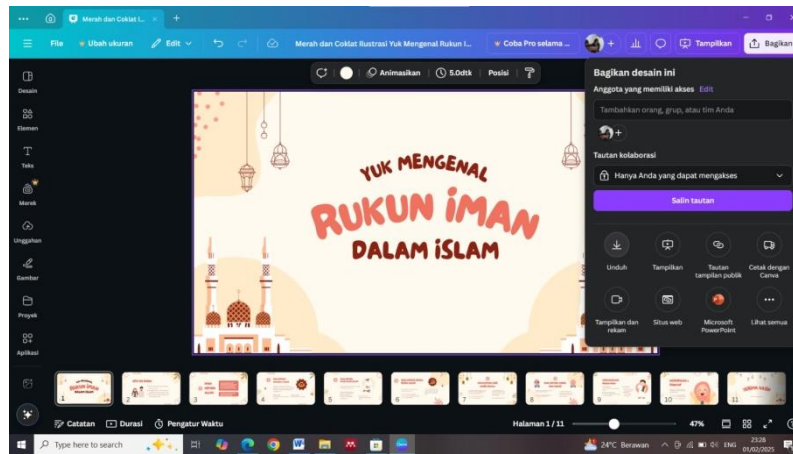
Merah dan Coklat I... ×  +

File  Ubah ukuran  Edit  Merah dan Coklat Ilustrasi Yuk Mengenal Rukun I...  Coba Pro selama ...  Tampilkan  Bagikan

Desain
Elemen
Teks
Merek
Unggahan
Gambar
Proyek
Aplikasi

Animasikan  5.0dtk  Posisi

YUK MENGENAL
RUKUN IMAN
DALAM ISLAM

Bagikan desain ini
Anggota yang memiliki akses  Edit
Tambahkan orang, grup, atau tim Anda
Tautan kolaborasi
Hanya Anda yang dapat mengakses
Salin tautan
Unduh
Tampilkan
Tautan tampilan publik
Cetak dengan Canva
Tampilkan dan rekam
Situs web
Microsoft PowerPoint
Lihat semua

1 2 3 4 5 6 7 8 9 10 11

Catatan  Durasi  Pengatur Waktu  Halaman 1 / 11  47%

Type here to search  24°C Berawan  ENG  23:26 01/02/2025